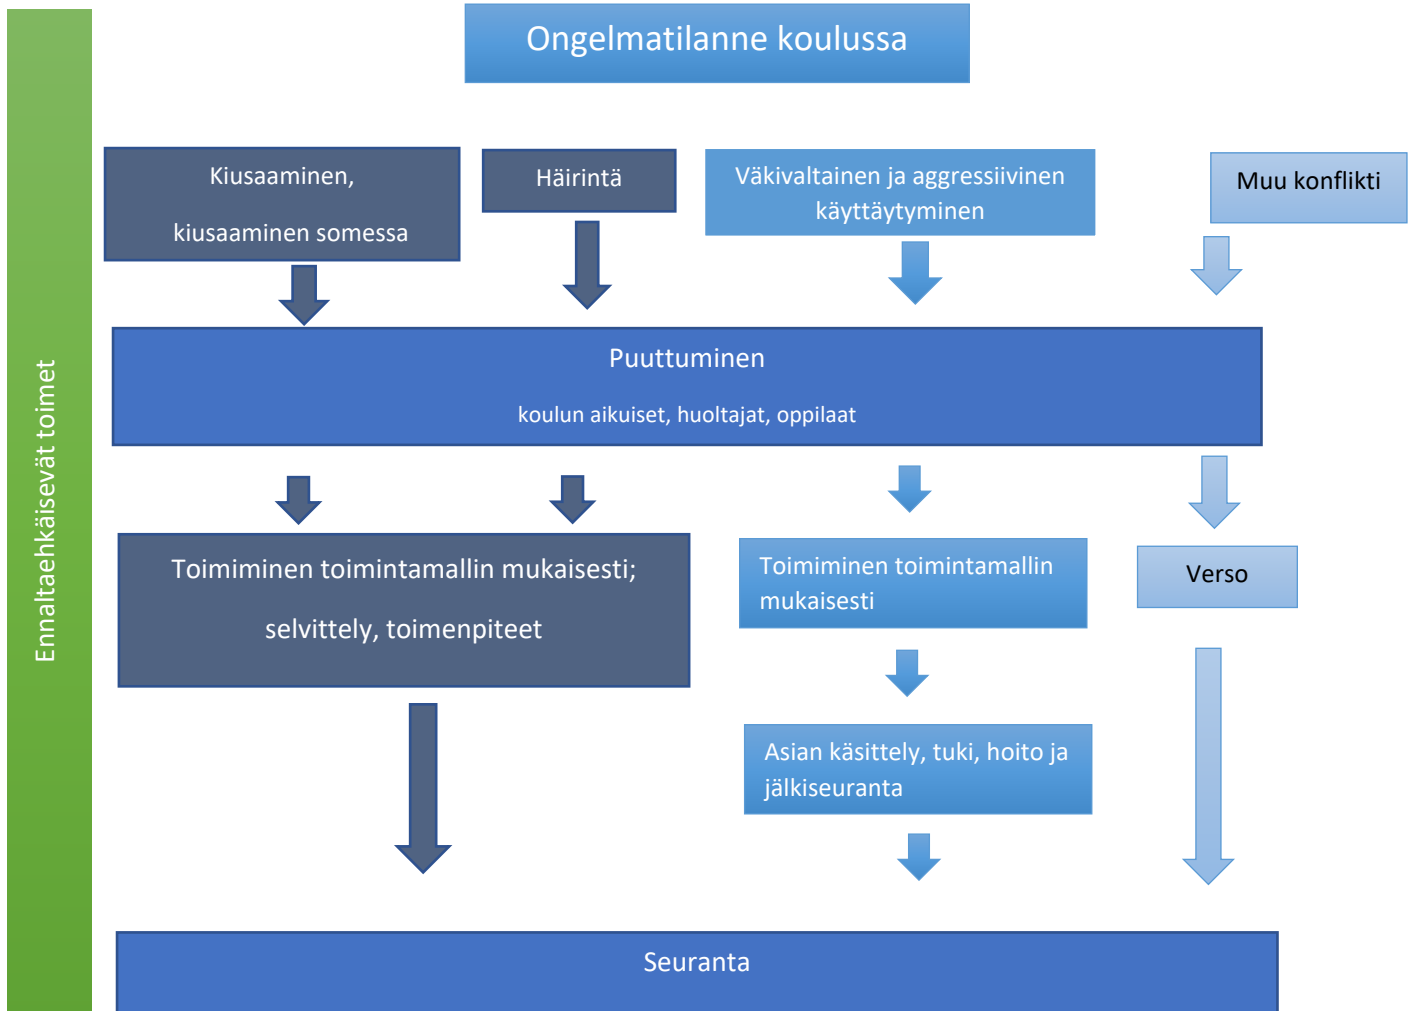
Ennaltaehkäisevät toimet

Ongelmatilanne koulussa

Kiusaaminen,

kiusaaminen somessa

Häirintä

Väkivaltainen ja aggressiivinen käyttäytyminen

Muu konflikti

Puuttuminen

koulun aikuiset, huoltajat, oppilaat

Toimiminen toimintamallin mukaisesti;

selvittely, toimenpiteet

Toimiminen toimintamallin mukaisesti

Verso

Asian käsittely, tuki, hoito ja jälkiseuranta

Seuranta